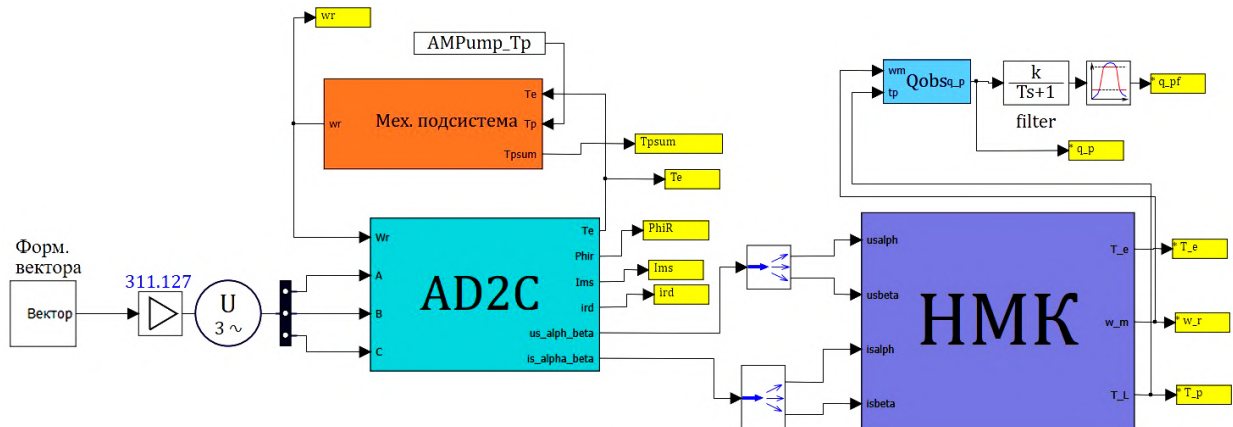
wr

AMPump_Tp

Te

wr

Мех. подсистема

Tp

Tpsum

Tpsum

Te

wm
tp
Qobs$_{q\_p}$

$\frac{k}{Ts+1}$

filter

q_pf

q_p

Форм. вектора

Вектор

311.127

U
3 ~

Wr

A

B

C

AD2C

Te

Phir

Ims

ird

us_alph_beta

is_alpha_beta

PhiR

Ims

ird

usalph

usbeta

isalph

isbeta

НМК

T_e

w_m

T_L

T_e

w_r

T_p